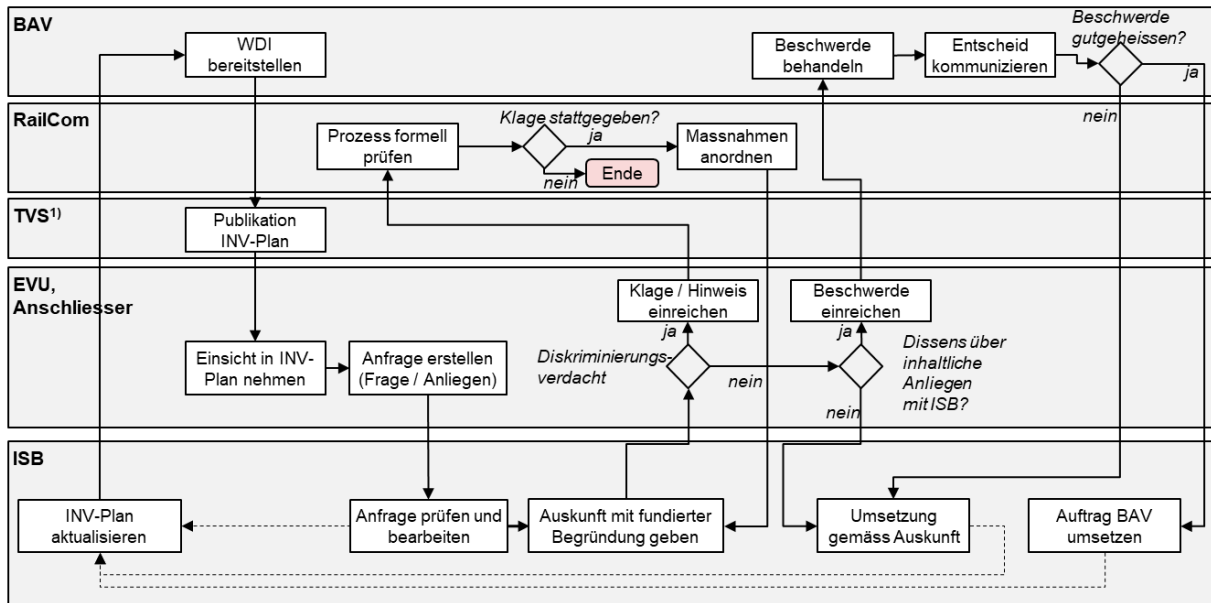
BAV

WDI bereitstellen

Beschwerde behandeln

Entscheid kommunizieren

Beschwerde gutgeheissen?

ja

RailCom

Prozess formell prüfen

Klage stattgegeben?

ja

Massnahmen anordnen

nein

Ende

nein

TVS$^{1)}$

Publikation INV-Plan

EVU, Anschliesser

Klage / Hinweis einreichen

Beschwerde einreichen

ja

ja

Einsicht in INV-Plan nehmen

Anfrage erstellen (Frage / Anliegen)

Diskriminierungs-verdacht

nein

Dissens über inhaltliche Anliegen mit ISB?

nein

ISB

INV-Plan aktualisieren

Anfrage prüfen und bearbeiten

Auskunft mit fundierter Begründung geben

Umsetzung gemäss Auskunft

Auftrag BAV umsetzen